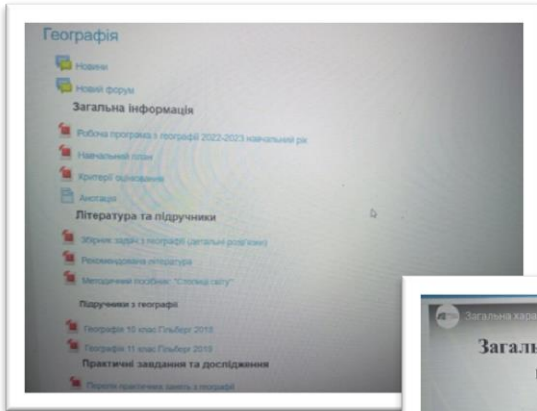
Географія

Новини

Новий форум

Загальна інформація

Робоча програма з географії 2022-2023 навчальний рік

Навчальний план

Критерії оцінювання

Анотація

Література та підручники

Збірник задач з географії (детальні розв'язки)

Рекомендована література

Методичний посібник "Столиця світу"

Підручники з географії

Географія 10 клас Гільберг 2018

Географія 11 клас Гільберг 2019

Практичні завдання та дослідження

Перелік практичних занять з географії

Загальна хара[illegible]

Загальн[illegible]